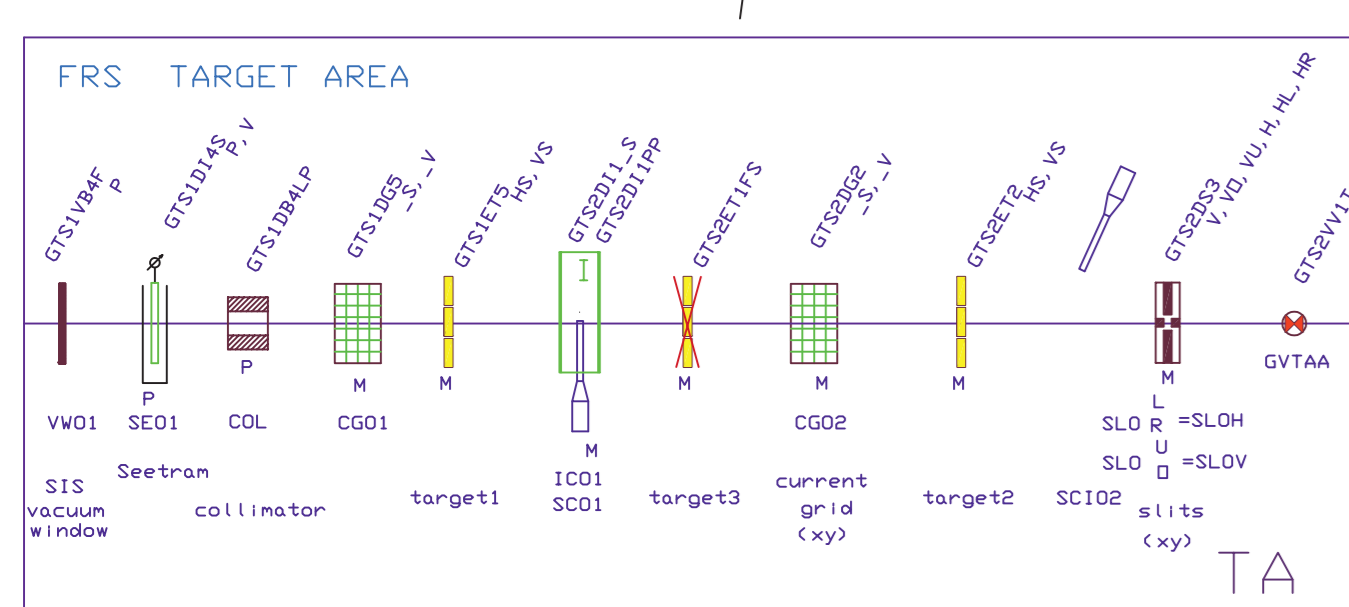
FRS TARGET AREA

GTS1VB4F P
GTS1DI4S P, V
GTS1DB4LP
GTS1DG5 _S, _V
GTS1ET5 HS, VS
GTS2DI1_S GTS2DI1PP
GTS2ET1FS
GTS2DG2 _S, _V
GTS2ET2 HS, VS
GTS2DS3 V, VO, VU, H, HL, HR
GTS2VV1T

I

P
P
M
M
M
M
M
M
M
L
R
U
O

VWO1
SEO1
COL
CGO1
ICO1
SCO1
CGO2
GVTAA
SLO =SLOH
SLO =SLOV

SIS vacuum window
Seetram
collimator
target1
target3
current grid (xy)
target2
SCIO2
slits (xy)

TA